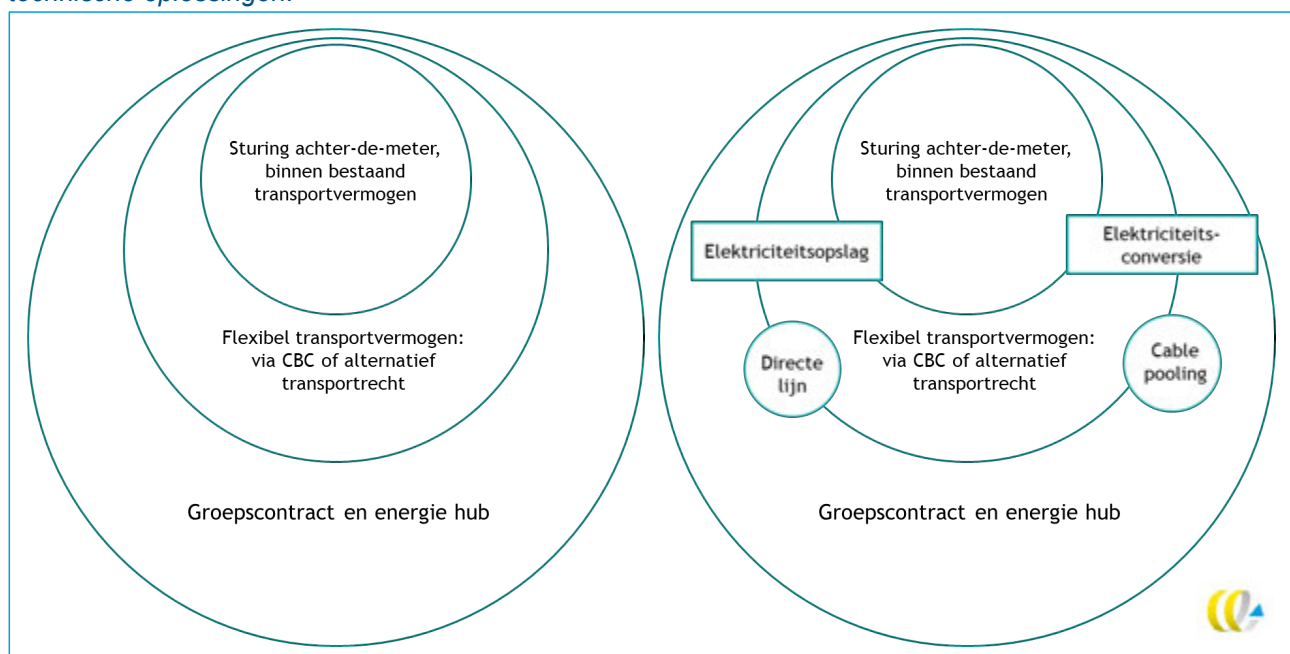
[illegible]

Sturing achter-de-meter, binnen bestaand transportvermogen

Flexibel transportvermogen: via CBC of alternatief transportrecht

Groepscontract en energie hub

Sturing achter-de-meter, binnen bestaand transportvermogen

Elektriciteitsopslag

Elektriciteits-conversie

Directe lijn

Flexibel transportvermogen: via CBC of alternatief transportrecht

Cable pooling

Groepscontract en energie hub